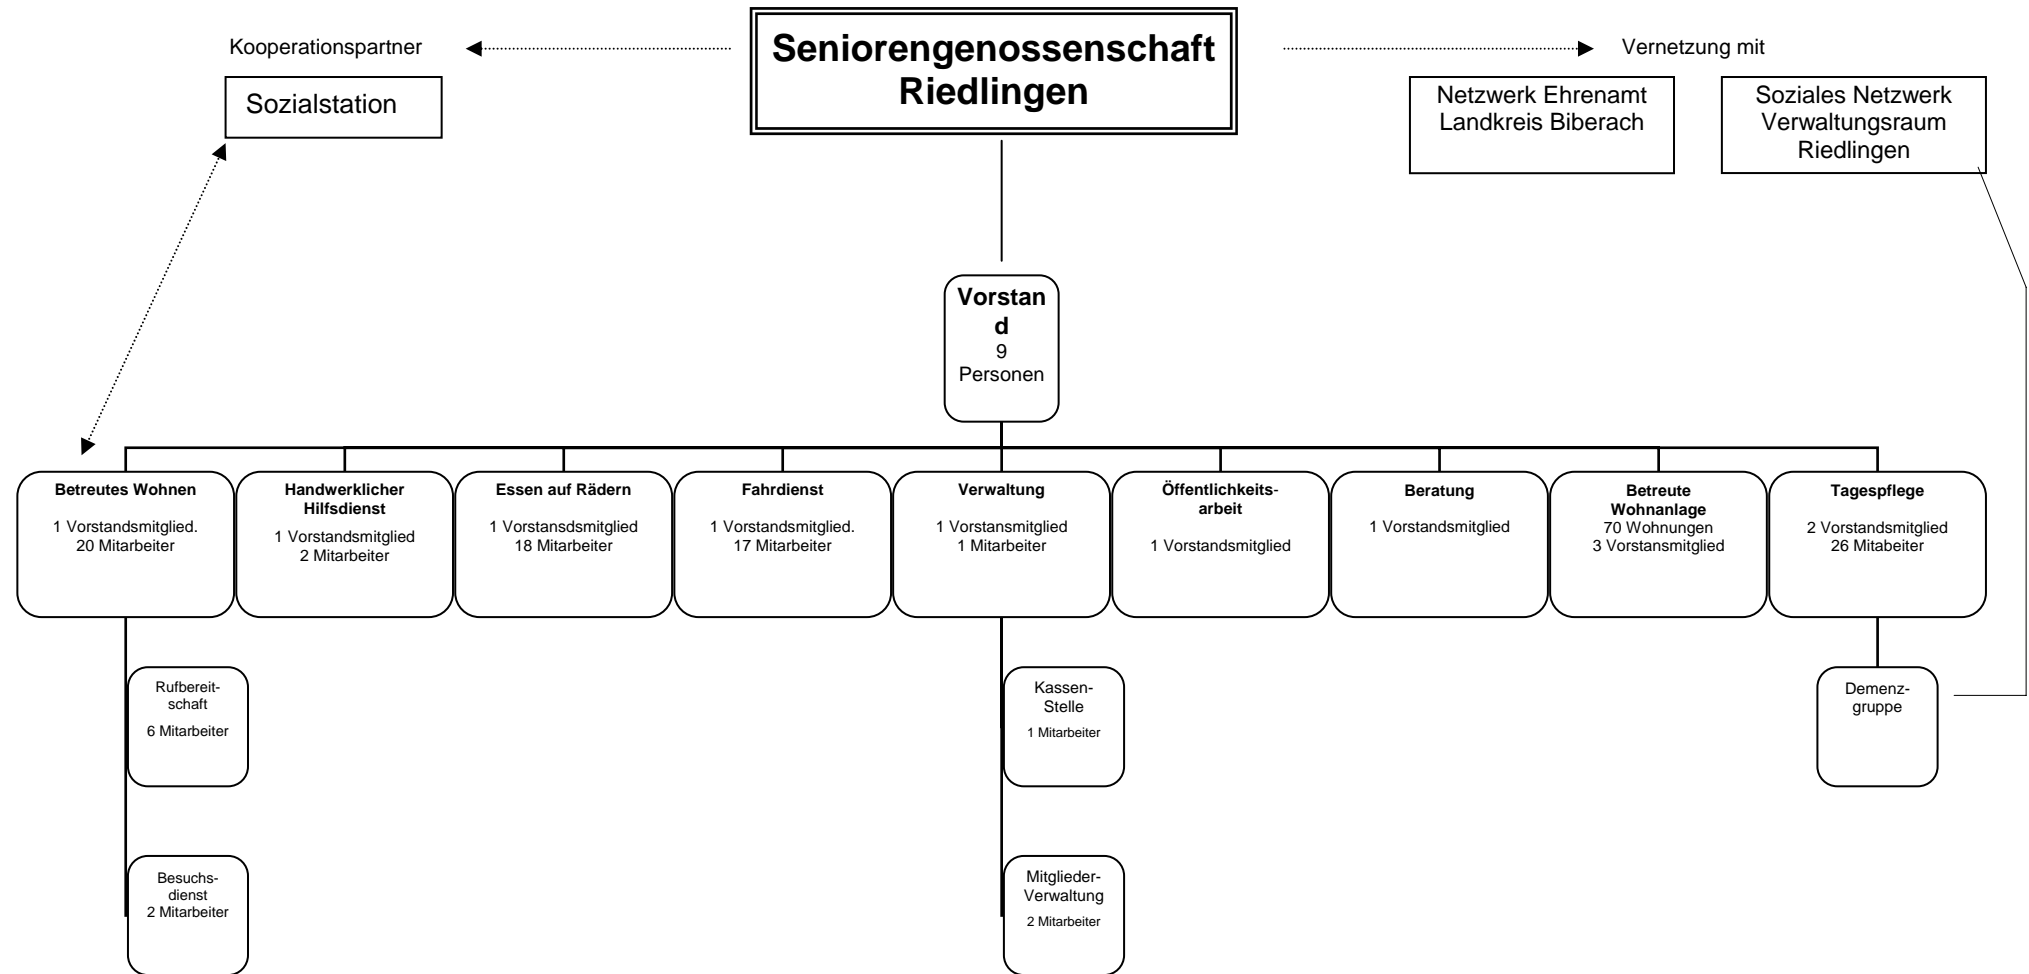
Kooperationspartner

Sozialstation

Seniorengenossenschaft Riedlingen

Vernetzung mit

Netzwerk Ehrenamt Landkreis Biberach

Soziales Netzwerk Verwaltungsraum Riedlingen

Vorstand
9 Personen

Betreutes Wohnen
1 Vorstandsmitglied.
20 Mitarbeiter

Handwerklicher Hilfsdienst
1 Vorstandsmitglied
2 Mitarbeiter

Essen auf Rädern
1 Vorstansdsmitglied
18 Mitarbeiter

Fahrdienst
1 Vorstandsmitglied.
17 Mitarbeiter

Verwaltung
1 Vorstansmitglied
1 Mitarbeiter

Öffentlichkeitsarbeit
1 Vorstandsmitglied

Beratung
1 Vorstandsmitglied

Betreute Wohnanlage
70 Wohnungen
3 Vorstansmitglied

Tagespflege
2 Vorstandsmitglied
26 Mitabeiter

Rufbereitschaft
6 Mitarbeiter

Besuchsdienst
2 Mitarbeiter

Kassen-Stelle
1 Mitarbeiter

Mitglieder-Verwaltung
2 Mitarbeiter

Demenzgruppe